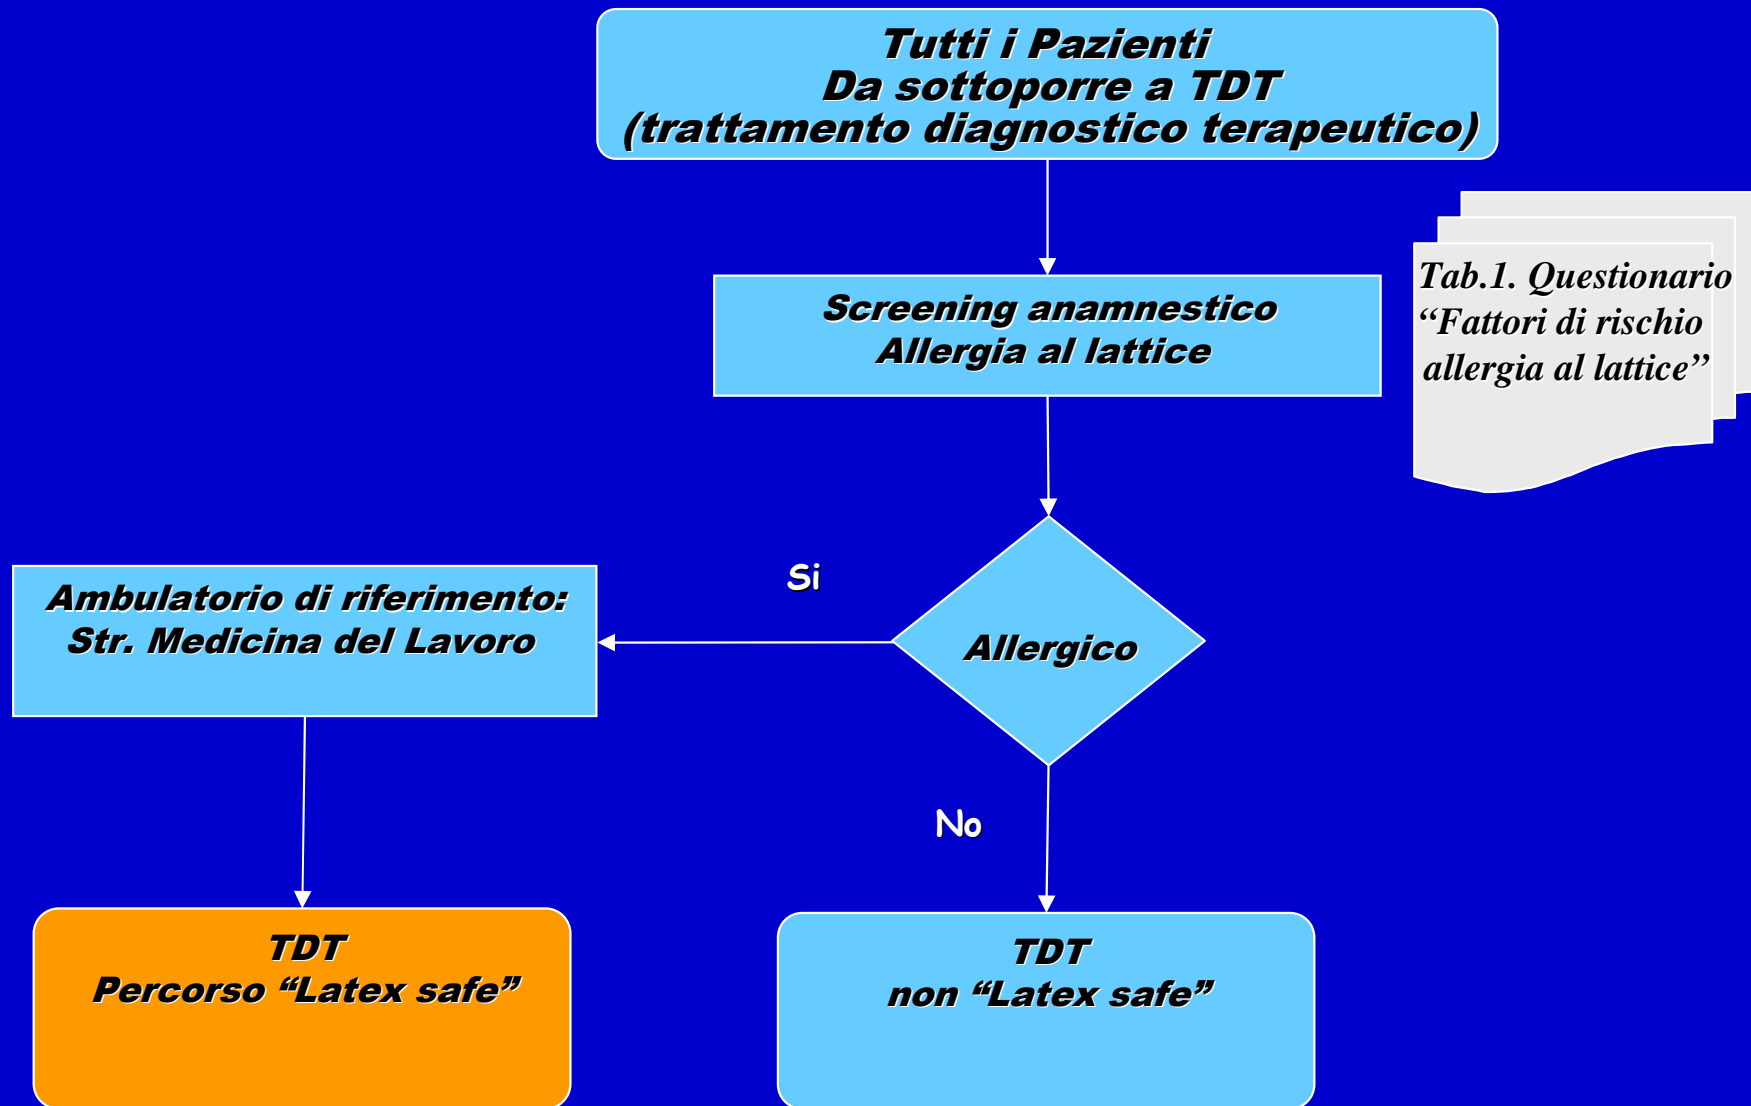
Tutti i Pazienti
Da sottoporre a TDT
(trattamento diagnostico terapeutico)

Screening anamnestico
Allergia al lattice

Tab.1. Questionario “Fattori di rischio allergia al lattice”

Si

Ambulatorio di riferimento:
Str. Medicina del Lavoro

Allergico

No

TDT
Percorso “Latex safe”

TDT
non “Latex safe”